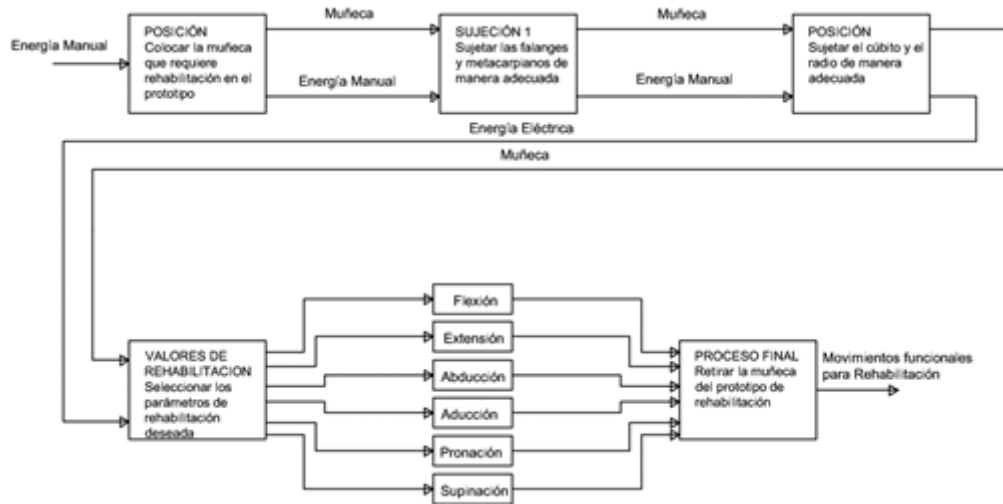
Energía Manual

POSICIÓN
Colocar la muñeca que requiere rehabilitación en el prototipo

Muñeca

Energía Manual

SUJECIÓN 1
Sujetar las falanges y metacarpianos de manera adecuada

Muñeca

Energía Manual

POSICIÓN
Sujetar el cúbito y el radio de manera adecuada

Energía Eléctrica

Muñeca

VALORES DE REHABILITACIÓN
Seleccionar los parámetros de rehabilitación deseada

Flexión

Extensión

Abducción

Aducción

Pronación

Supinación

PROCESO FINAL
Retirar la muñeca del prototipo de rehabilitación

Movimientos funcionales para Rehabilitación